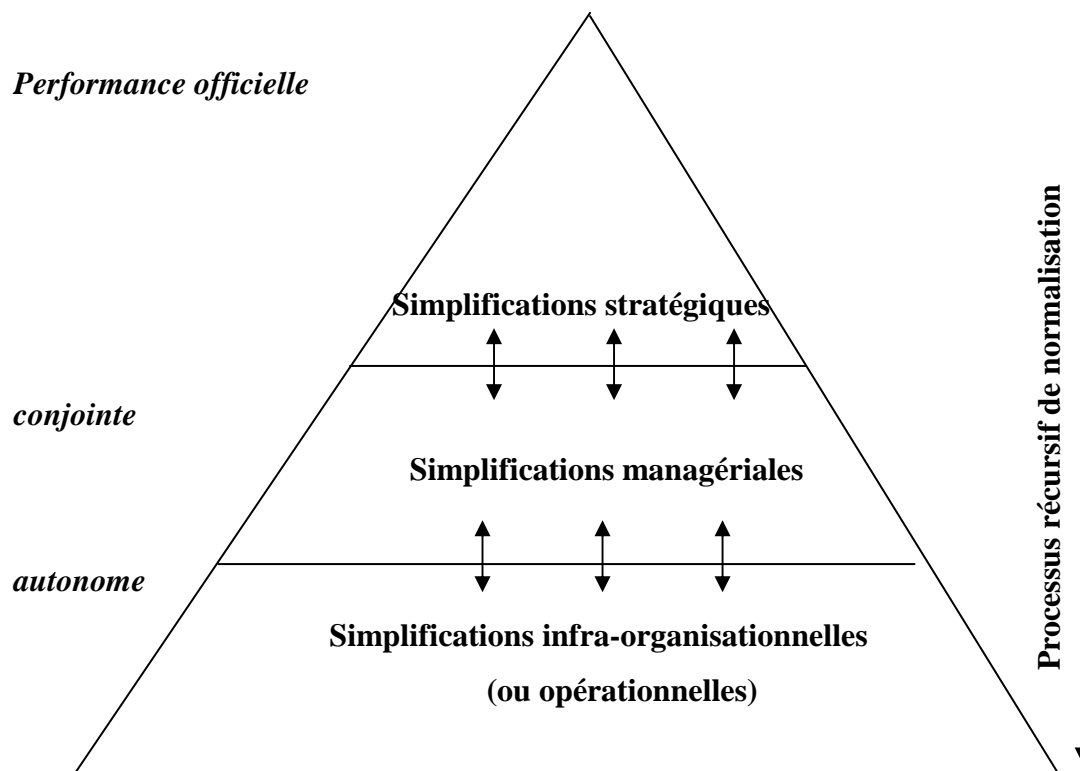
Performance officielle

Simplifications stratégiques

conjointe

Simplifications managériales

autonome

Simplifications infra-organisationnelles (ou opérationnelles)

Processus récursif de normalisation